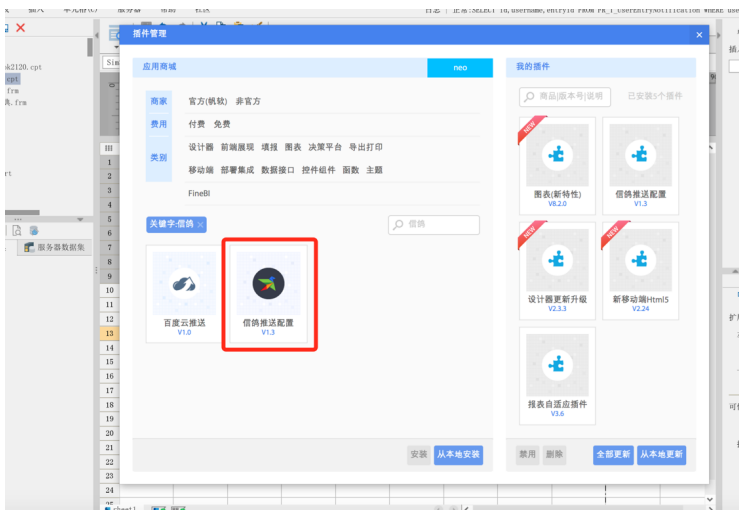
插件管理

应用商城

neo

商家 官方(帆软) 非官方

费用 付费 免费

类别 设计器 前端展现 填报 图表 决策平台 导出打印

移动端 部署集成 数据接口 控件组件 函数 主题

FineBI

关键字:信鸽 ×

信鸽

百度云推送
V1.0

信鸽推送配置
V1.3

安装 从本地安装

我的插件

商品|版本号|说明

已安装5个插件

NEW

图表(新特性)
V8.2.0

信鸽推送配置
V1.3

NEW

设计器更新升级
V2.3.3

NEW

新移动端Html5
V2.24

报表自适应插件
V3.6

禁用 删除 全部更新 从本地更新

k2120.cpt
cpt
frm
.frm

服务器数据集

1
2
3
4
5
6
7
8
9
10
11
12
13
14
15
16
17
18
19
20
21
22
23
24

日志 | 正在:SELECT id, username, entryId FROM FR_T_UserEntryNotification WHERE use